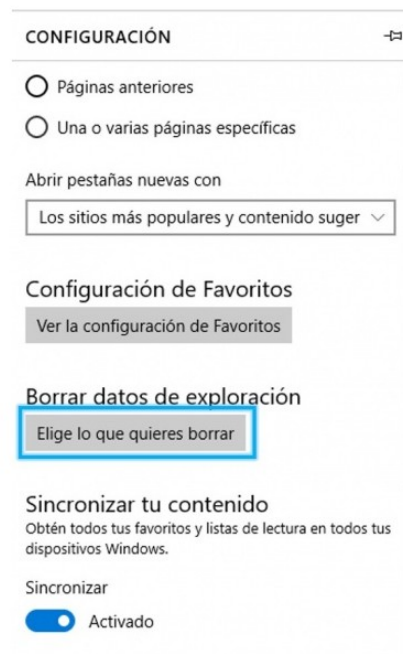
CONFIGURACIÓN

Páginas anteriores

Una o varias páginas específicas

Abrir pestañas nuevas con

Los sitios más populares y contenido suger

Configuración de Favoritos

Ver la configuración de Favoritos

Borrar datos de exploración

Elige lo que quieres borrar

Sincronizar tu contenido

Obtén todos tus favoritos y listas de lectura en todos tus dispositivos Windows.

Sincronizar

Activado